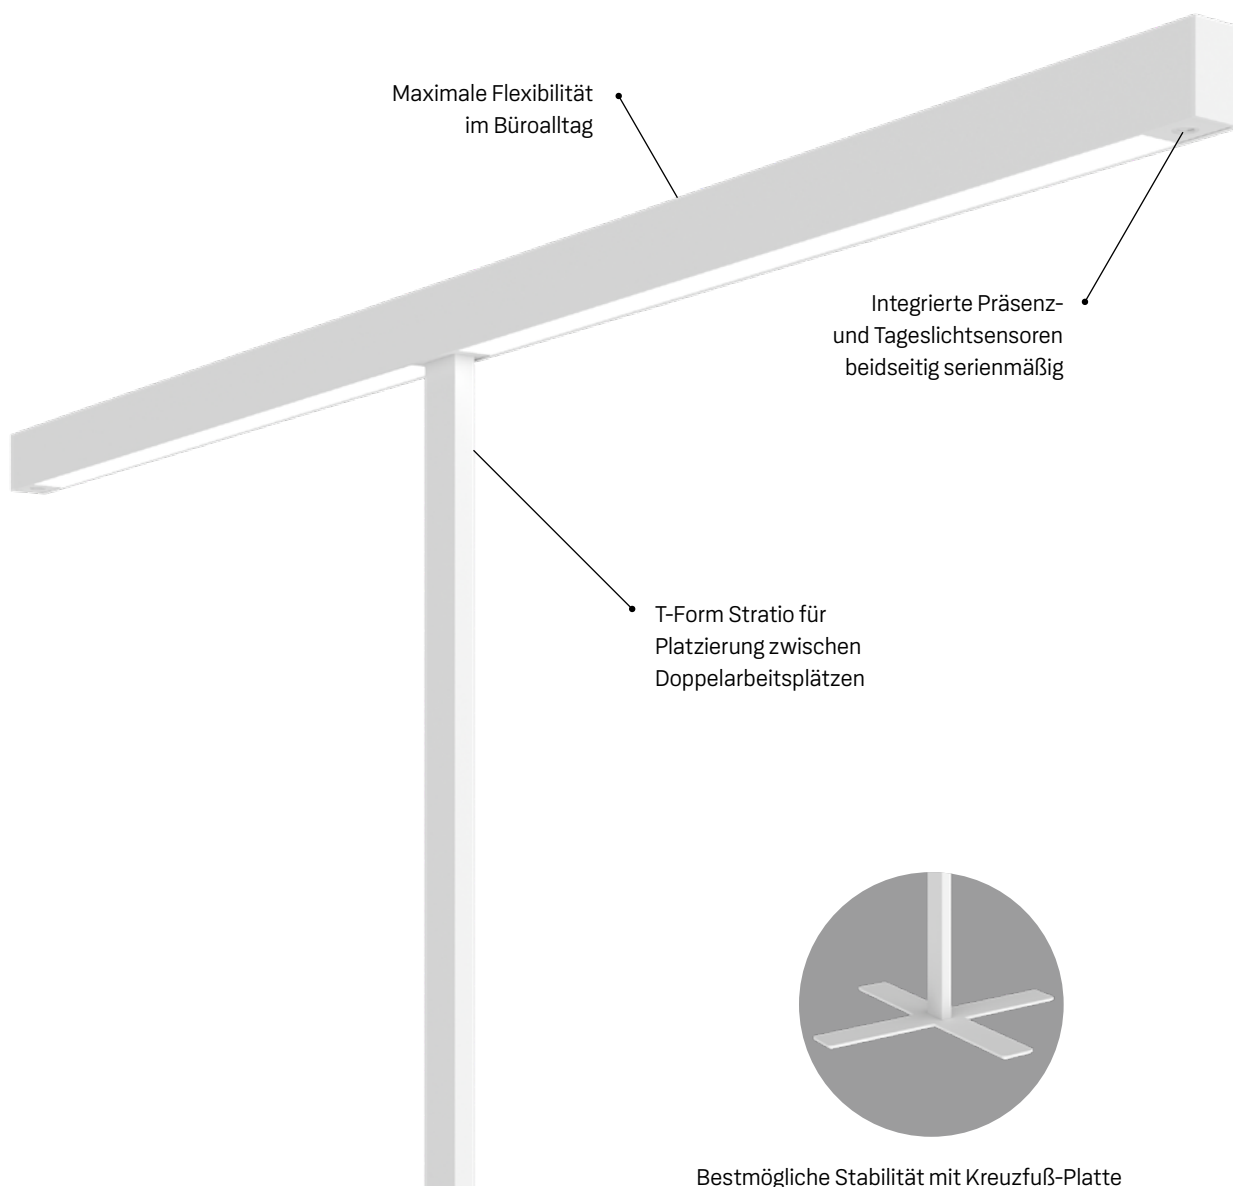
Maximale Flexibilität
im Büroalltag

Integrierte Präsenz-
und Tageslichtsensoren
beidseitig serienmäßig

T-Form Stratio für
Platzierung zwischen
Doppelarbeitsplätzen

Bestmögliche Stabilität mit Kreuzfuß-Platte